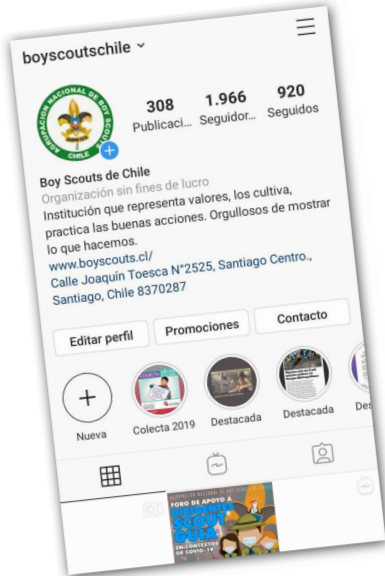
boyscoutschile ˅

AGRUPACIÓN NACIONAL DE BOY SCOUTS
CHILE

308
Publicaci...

1.966
Seguidor...

920
Seguidos

Boy Scouts de Chile
Organización sin fines de lucro
Institución que representa valores, los cultiva, practica las buenas acciones. Orgullosos de mostrar lo que hacemos.
www.boyscouts.cl/
Calle Joaquín Toesca N°2525, Santiago Centro., Santiago, Chile 8370287

Editar perfil
Promociones
Contacto

Nueva
Colecta 2019
Destacada
Destacada
Des

FORO DE APOYO A
SCOUTS
GUÍA
EN CONTEXTOS DE COVID-19